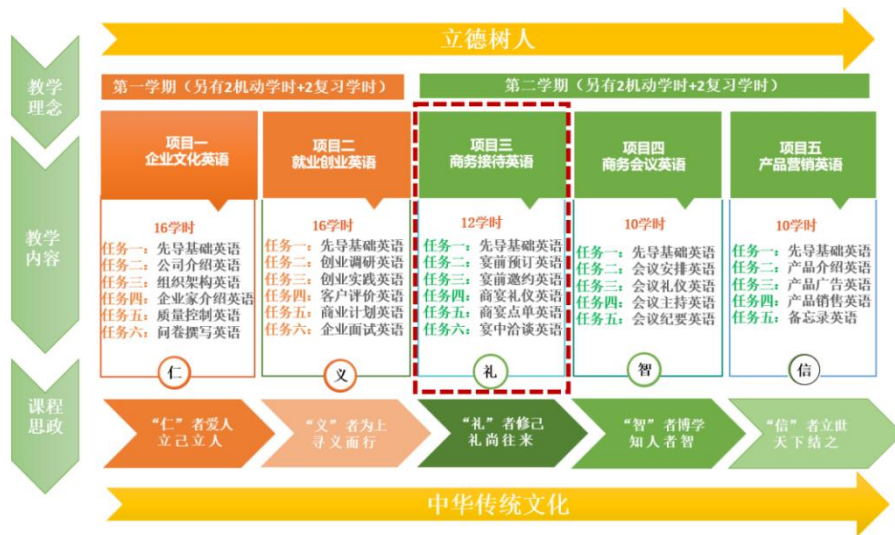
立德树人

教学理念

第一学期（另有2机动学时+2复习学时）

第二学期（另有2机动学时+2复习学时）

教学内容

项目一
企业文化英语

16学时
任务一：先导基础英语
任务二：公司介绍英语
任务三：组织架构英语
任务四：企业家介绍英语
任务五：质量控制英语
任务六：问卷撰写英语

仁

项目二
就业创业英语

16学时
任务一：先导基础英语
任务二：创业调研英语
任务三：创业实践英语
任务四：客户评价英语
任务五：商业计划英语
任务六：企业面试英语

义

项目三
商务接待英语

12学时
任务一：先导基础英语
任务二：宴前预订英语
任务三：宴前邀约英语
任务四：商宴礼仪英语
任务五：商宴点单英语
任务六：宴中洽谈英语

礼

项目四
商务会议英语

10学时
任务一：先导基础英语
任务二：会议安排英语
任务三：会议礼仪英语
任务四：会议主持英语
任务五：会议纪要英语

智

项目五
产品营销英语

10学时
任务一：先导基础英语
任务二：产品介绍英语
任务三：产品广告英语
任务四：产品销售英语
任务五：备忘录英语

信

课程思政

“仁”者爱人
立己立人

“义”者为上
寻义而行

“礼”者修己
礼尚往来

“智”者博学
知人者智

“信”者立世
天下结之

中华传统文化